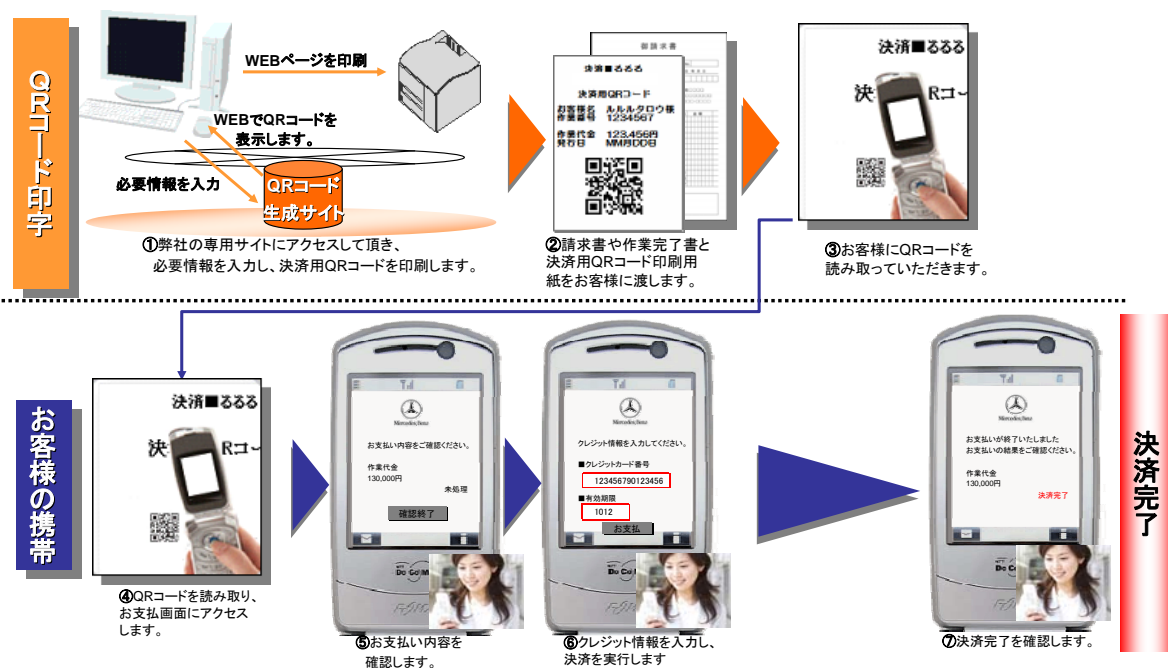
QRコード印字

WEBページを印刷

WEBでQRコードを表示します。

必要情報を入力

QRコード生成サイト

①弊社の専用サイトにアクセスして頂き、必要情報を入力し、決済用QRコードを印刷します。

御請求書

決済■るるる

決済用QRコード

お客様名 ルルルタロウ様
作業番号 1234567

作業代金 123,456円
発行日 MM月DD日

②請求書や作業完了書と決済用QRコード印刷用紙をお客様に渡します。

決済■るるる

決 Rコー

③お客様にQRコードを読み取っていただきます。

お客様の携帯

決済■るるる

決 Rコー

④QRコードを読み取り、お支払画面にアクセスします。

Mercedes-Benz

お支払い内容をご確認ください。

作業代金
130,000円

未処理

確認終了

DoCoMo

⑤お支払い内容を確認します。

Mercedes-Benz

クレジット情報を入力してください。

■クレジットカード番号
123456790123456

■有効期限
1012

お支払

DoCoMo

⑥クレジット情報を入力し、決済を実行します

Mercedes-Benz

お支払いが終了いたしました
お支払いの結果をご確認ください。

作業代金
130,000円

決済完了

⑦決済完了を確認します。

決済完了